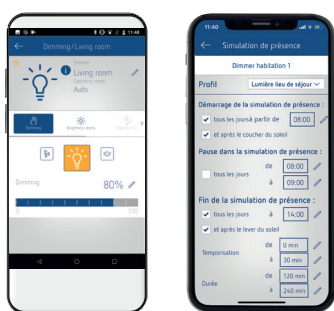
11:48
Dimming / Living room
Living room
Auto
Dimming
Brightness levels
Dimming
80%
0
100

11:40
Simulation de présence
Dimmer habitation 1
Profil
Lumière lieu de séjour
Démarrage de la simulation de présence :
tous les jours à partir de
08:00
et après le coucher du soleil
Pause dans la simulation de présence :
tous les jours
de
08:00
à
09:00
Fin de la simulation de présence :
tous les jours
à
14:00
et après le lever du soleil
Temporisation
de
0 min
à
30 min
Durée
de
120 min
à
240 min